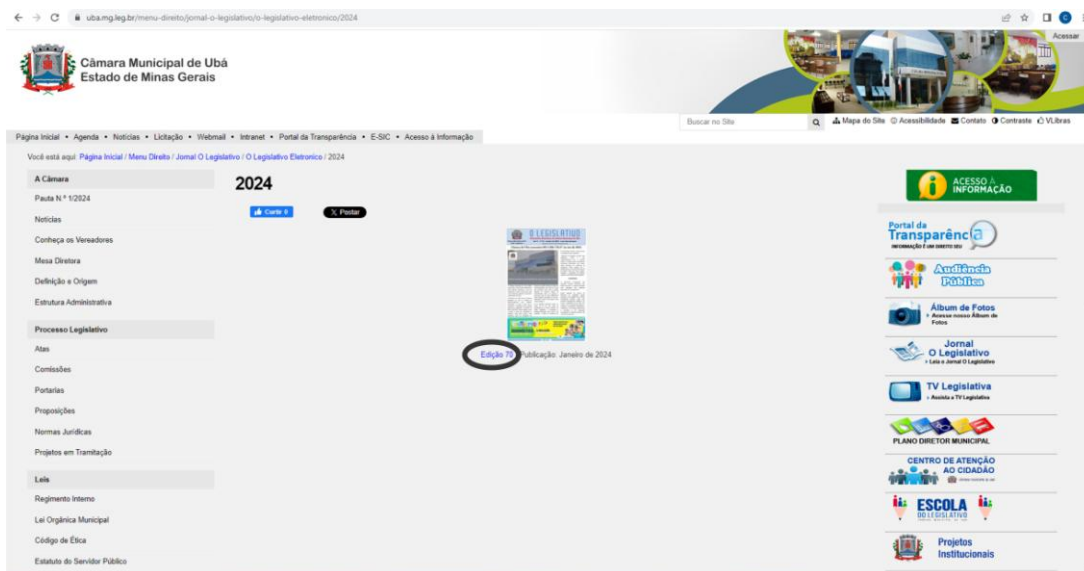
uba.mg.leg.br/menu-direito/jornal-o-legislativo/o-legislativo-eletronico/2024

Acessar

Câmara Municipal de Ubá
Estado de Minas Gerais

Buscar no Site

Mapa do Site · Acessibilidade · Contato · Contraste · VLibras

Página Inicial • Agenda • Notícias • Licitação • Webmail • Intranet • Portal da Transparência • E-SIC • Acesso à Informação

Você está aqui: Página Inicial / Menu Direito / Jornal O Legislativo / O Legislativo Eletronico / 2024

A Câmara
Pauta N.º 1/2024
Notícias
Conheça os Vereadores
Mesa Diretora
Definição e Origem
Estrutura Administrativa

Processo Legislativo
Atas
Comissões
Portarias
Proposições
Normas Jurídicas
Projetos em Tramitação

Leis
Regimento Interno
Lei Orgânica Municipal
Código de Ética
Estatuto do Servidor Público

2024

Curtir 0
X Postar

O LEGISLATIVO

Edição 70 Publicação: Janeiro de 2024

ACESSO À INFORMAÇÃO

Portal da Transparência
INFORMAÇÃO É UM DIREITO SEU

Audiência Pública

Álbum de Fotos
> Acesse nosso Álbum de Fotos

Jornal
O Legislativo
> Leia o Jornal O Legislativo

TV Legislativa
> Assista a TV Legislativa

PLANO DIRETOR MUNICIPAL

CENTRO DE ATENÇÃO AO CIDADÃO

ESCOLA DO LEGISLATIVO

Projetos Institucionais